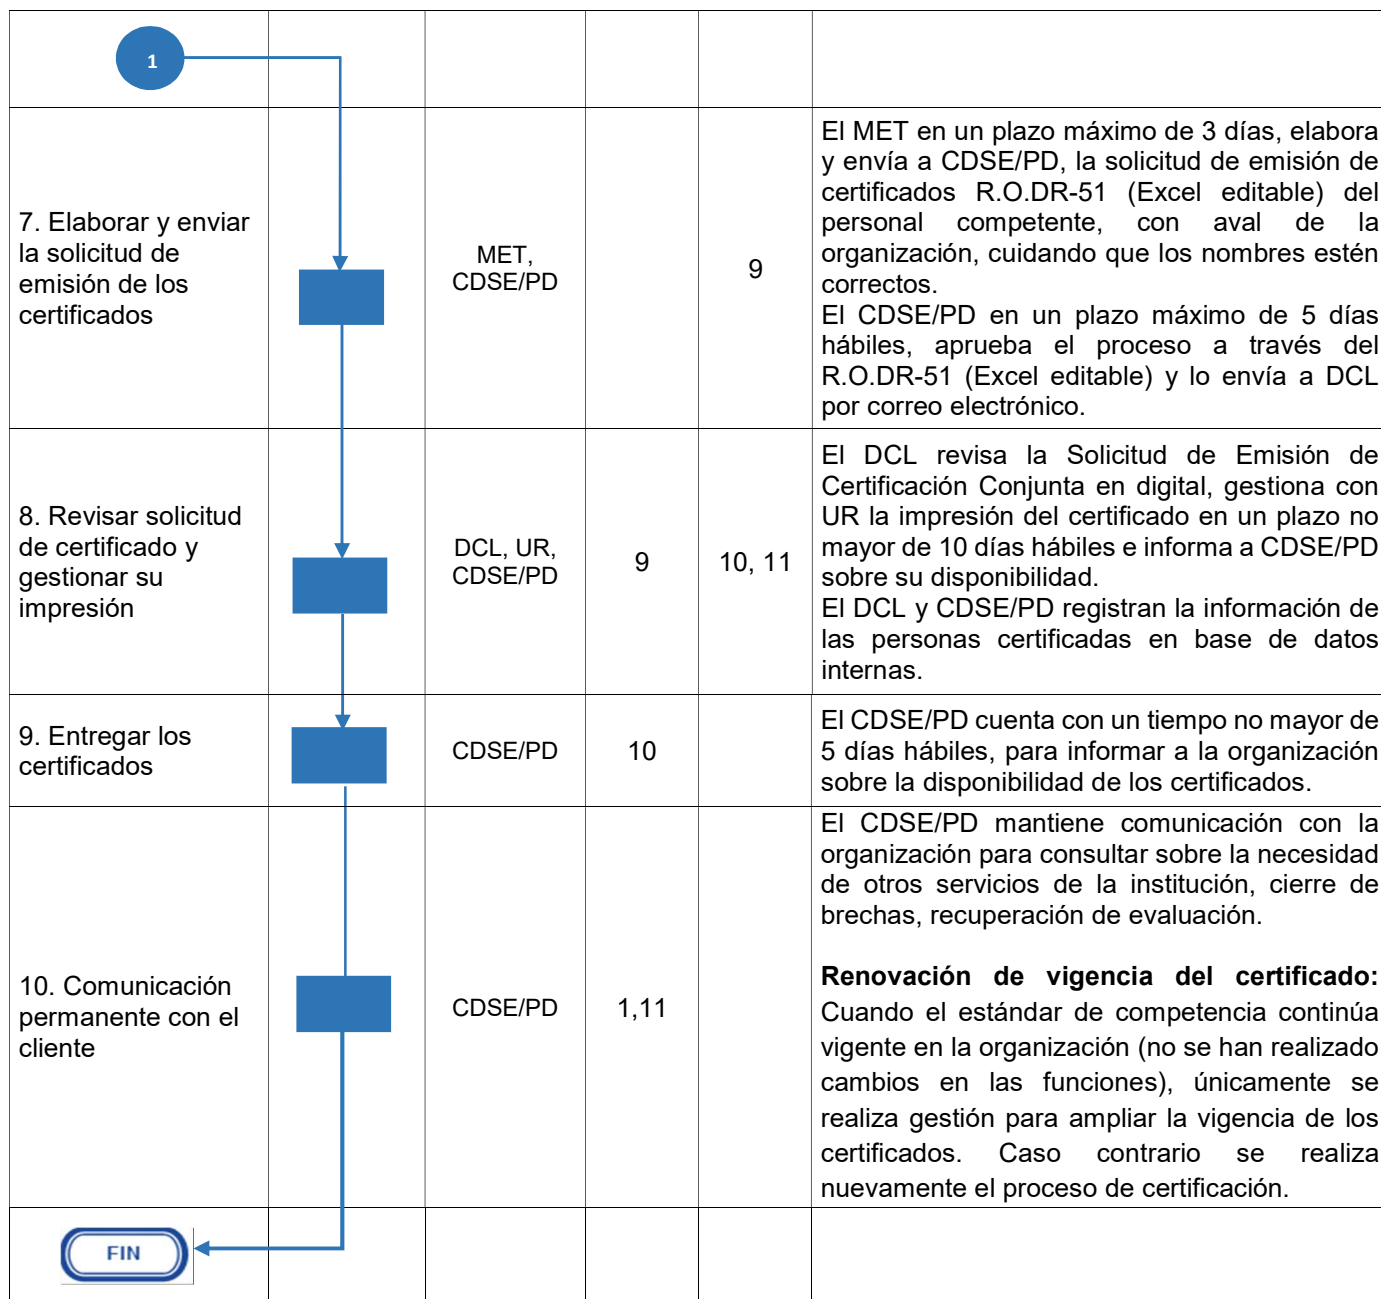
| 1 | | | | | |
|---|---|---|---|---|---|
| 7. Elaborar y enviar la solicitud de emisión de los certificados | | MET, CDSE/PD | | 9 | El MET en un plazo máximo de 3 días, elabora y envía a CDSE/PD, la solicitud de emisión de certificados R.O.DR-51 (Excel editable) del personal competente, con aval de la organización, cuidando que los nombres estén correctos. El CDSE/PD en un plazo máximo de 5 días hábiles, aprueba el proceso a través del R.O.DR-51 (Excel editable) y lo envía a DCL por correo electrónico. |
| 8. Revisar solicitud de certificado y gestionar su impresión | | DCL, UR, CDSE/PD | 9 | 10, 11 | El DCL revisa la Solicitud de Emisión de Certificación Conjunta en digital, gestiona con UR la impresión del certificado en un plazo no mayor de 10 días hábiles e informa a CDSE/PD sobre su disponibilidad. El DCL y CDSE/PD registran la información de las personas certificadas en base de datos internas. |
| 9. Entregar los certificados | | CDSE/PD | 10 | | El CDSE/PD cuenta con un tiempo no mayor de 5 días hábiles, para informar a la organización sobre la disponibilidad de los certificados. |
| 10. Comunicación permanente con el cliente | | CDSE/PD | 1,11 | | El CDSE/PD mantiene comunicación con la organización para consultar sobre la necesidad de otros servicios de la institución, cierre de brechas, recuperación de evaluación.<br><br>**Renovación de vigencia del certificado:** Cuando el estándar de competencia continúa vigente en la organización (no se han realizado cambios en las funciones), únicamente se realiza gestión para ampliar la vigencia de los certificados. Caso contrario se realiza nuevamente el proceso de certificación. |
| FIN | | | | | |